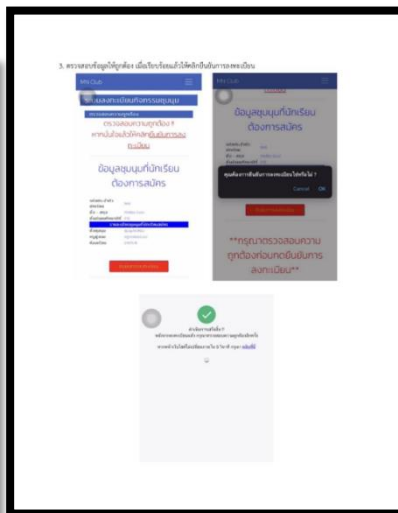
3. ตรวจสอบข้อมูลให้ถูกต้อง เมื่อเรียบร้อยแล้วให้คลิกยืนยันการลงทะเบียน

MN Club

ระบบลงทะเบียนกิจกรรมชุมนุม

ตรวจสอบความถูกต้อง ?
หากเป็นข้อมูลถูกต้องให้คลิกยืนยันการลงทะเบียน

ข้อมูลชุมนุมที่นักเรียนต้องการสมัคร

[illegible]

ยืนยันการลงทะเบียน

MN Club

ข้อมูลชุมนุมที่นักเรียนต้องการสมัคร

คุณต้องการยืนยันการลงทะเบียนใช่หรือไม่ ?

Cancel OK

**กรุณาตรวจสอบความถูกต้องก่อนกดยืนยันการลงทะเบียน**

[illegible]
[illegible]
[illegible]